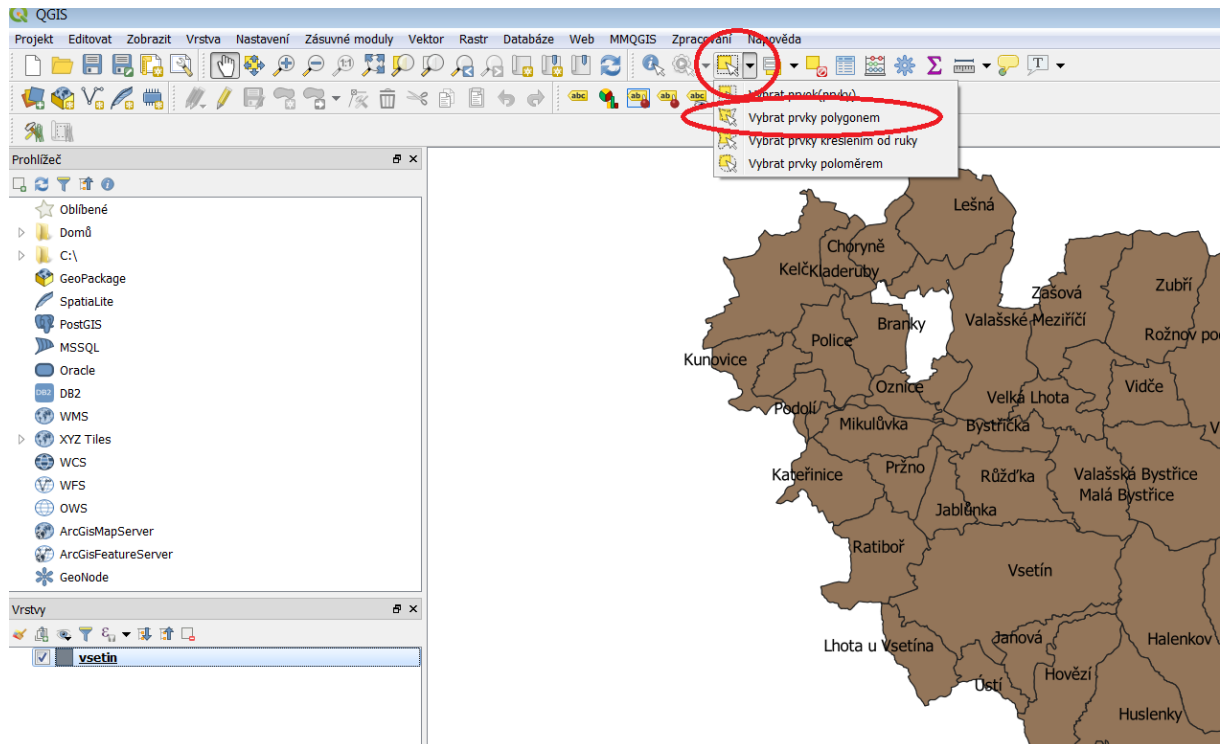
QGIS

Projekt Editovat Zobrazit Vrstva Nastavení Zásuvné moduly Vektor Rastr Databáze Web MMQGIS Zpracování Nápověda

Vybrat prvek(prvky)
Vybrat prvky polygonem
Vybrat prvky kreslením od ruky
Vybrat prvky poloměrem

Prohlížeč

Oblíbené
Domů
C:\
GeoPackage
SpatiaLite
PostGIS
MSSQL
Oracle
DB2
WMS
XYZ Tiles
WCS
WFS
OWS
ArcGisMapServer
ArcGisFeatureServer
GeoNode

Vrstvy

vsetin

Lešná
Choryně
Kelč
Kladeruby
Zašová
Zubří
Branky
Valašské Meziříčí
Rožnov po
Police
Kunovice
Vidče
Oznice
Velká Lhota
Podolí
Mikulůvka
Bystřička
Kateřinice
Pržno
Růžďka
Valašská Bystřice
Malá Bystřice
Jablůnka
Ratiboř
Vsetín
Lhota u Vsetína
Janová
Halenkov
Hovězí
Ústí
Huslenky